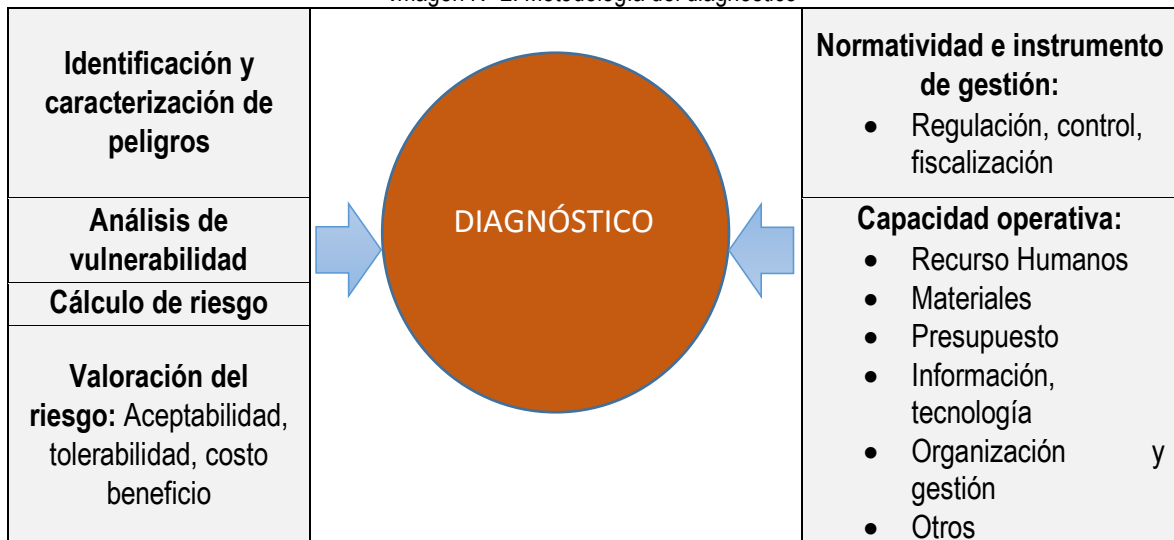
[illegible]

Identificación y caracterización de peligros

Análisis de vulnerabilidad

Cálculo de riesgo

Valoración del riesgo: Aceptabilidad, tolerabilidad, costo beneficio

DIAGNÓSTICO

Normatividad e instrumento de gestión:
- Regulación, control, fiscalización

Capacidad operativa:
- Recurso Humanos
- Materiales
- Presupuesto
- Información, tecnología
- Organización y gestión
- Otros